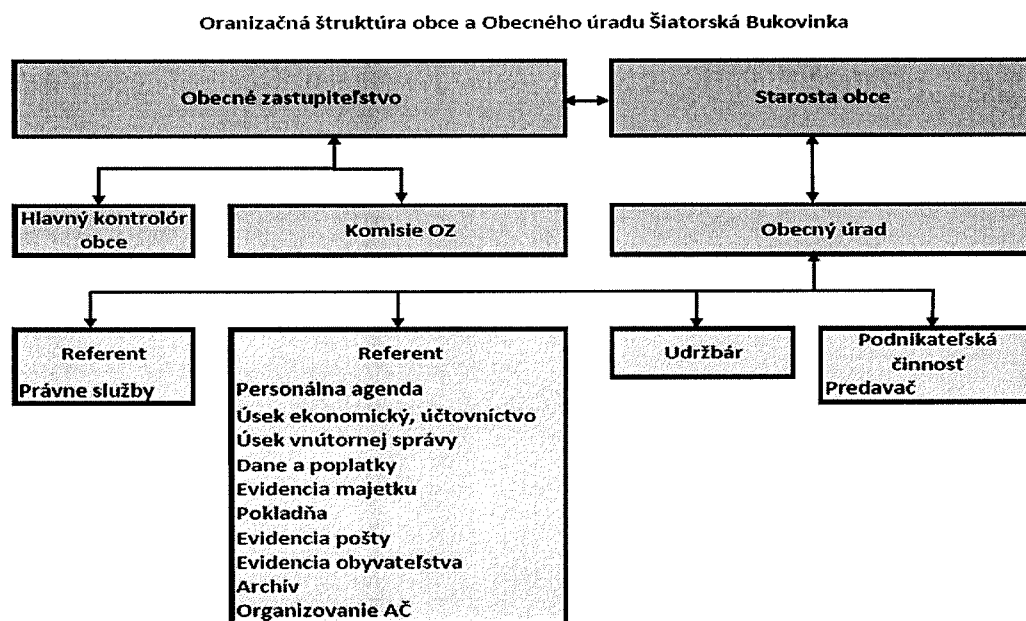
Oranizačná štruktúra obce a Obecného úradu Šiatorská Bukovinka

Obecné zastupiteľstvo

Starosta obce

Hlavný kontrolór obce

Komisie OZ

Obecný úrad

Referent
Právne služby

Referent
Personálna agenda
Úsek ekonomický, účtovníctvo
Úsek vnútornej správy
Dane a poplatky
Evidencia majetku
Pokladňa
Evidencia pošty
Evidencia obyvateľstva
Archív
Organizovanie AČ

Udržbár

Podnikateľská činnosť
Predavač